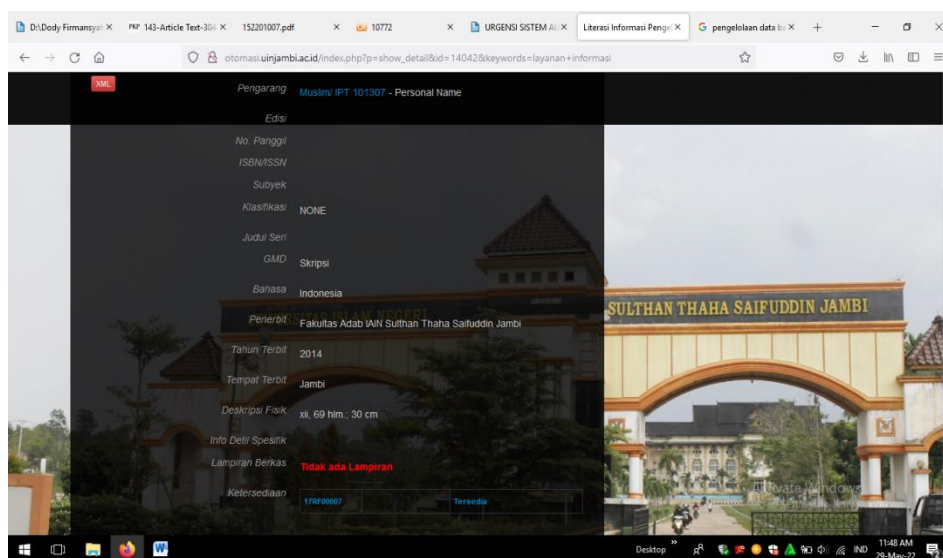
D:\Dody Firmansyah × PKP 143-Article Text-304 × 152201007.pdf × 10772 × URGENSI SISTEM AL × Literasi Informasi Penge × G pengelolaan data b × +

otomasi.uinjambi.ac.id/index.php?p=show_detail&id=14042&keywords=layanan+informasi

XML

| | |
|---|---|
| Pengarang | Muslim/ IPT 101307 - Personal Name |
| Edisi | |
| No. Panggil | |
| ISBN/ISSN | |
| Subyek | |
| Klasifikasi | NONE |
| Judul Seri | |
| GMD | Skripsi |
| Bahasa | Indonesia |
| Penerbit | Fakultas Adab IAIN Sulthan Thaha Saifuddin Jambi |
| Tahun Terbit | 2014 |
| Tempat Terbit | Jambi |
| Deskripsi Fisik | xii, 69 hlm.; 30 cm |
| Info Detil Spesifik | |
| Lampiran Berkas | Tidak ada Lampiran |
| Ketersediaan | 17RF00007 Tersedia |

SULTHAN THAHA SAIFUDDIN JAMBI

Activate Windows

Desktop IND 11:48 AM 29-May-22